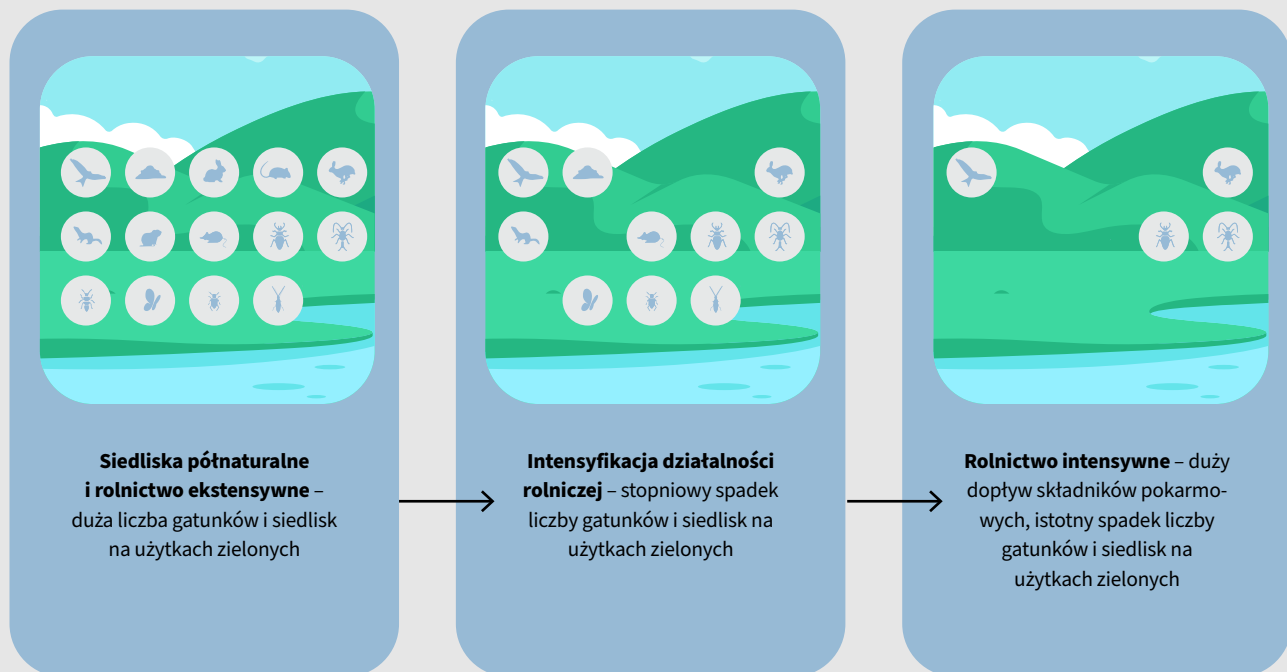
**Siedliska półnaturalne i rolnictwo ekstensywne** – duża liczba gatunków i siedlisk na użytkach zielonych

**Intensyfikacja działalności rolniczej** – stopniowy spadek liczby gatunków i siedlisk na użytkach zielonych

**Rolnictwo intensywne** – duży dopływ składników pokarmowych, istotny spadek liczby gatunków i siedlisk na użytkach zielonych